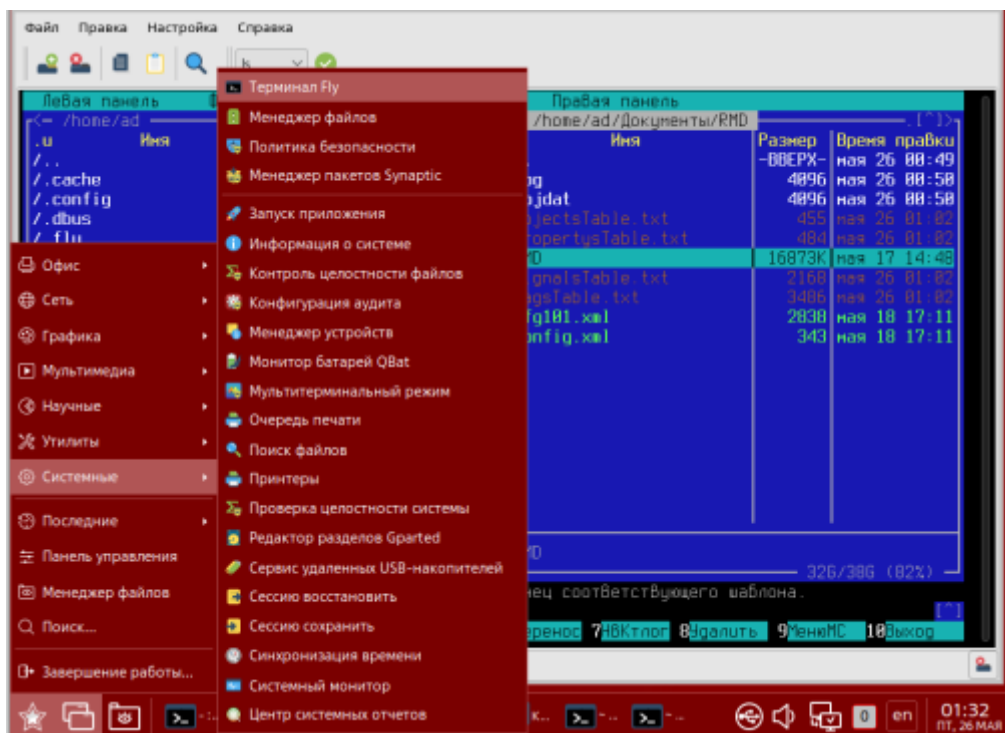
Файл Правка Настройка Справка

Левая панель
<- /home/ad
.u Имя
/..
/.cache
/.config
/.dbus
/.flu

Правая панель
/home/ad/Документы/RMD
Имя Размер Время правки
-ВВЕРХ- мая 26 00:49
og 4096 мая 26 00:50
ojdat 4096 мая 26 00:50
ojectsTable.txt 455 мая 26 01:02
ropertysTable.txt 484 мая 26 01:02
MD 16873K мая 17 14:48
gnalsTable.txt 2168 мая 26 01:02
agsTable.txt 3486 мая 26 01:02
fg101.xml 2830 мая 18 17:11
onfig.xml 343 мая 18 17:11

MD
326/38G (82%)
нец соответствующего шаблона.
[^]
еренос 7НВКтлог 8Удалить 9МенюМС 10Выход

Офис
Сеть
Графика
Мультимедиа
Научные
Утилиты
Системные
Последние
Панель управления
Менеджер файлов
Поиск...
Завершение работы...

Терминал Fly
Менеджер файлов
Политика безопасности
Менеджер пакетов Synaptic
Запуск приложения
Информация о системе
Контроль целостности файлов
Конфигурация аудита
Менеджер устройств
Монитор батарей QBat
Мультитерминальный режим
Очередь печати
Поиск файлов
Принтеры
Проверка целостности системы
Редактор разделов Gparted
Сервис удаленных USB-накопителей
Сессию восстановить
Сессию сохранить
Синхронизация времени
Системный монитор
Центр системных отчетов

0 en 01:32 ПТ, 26 МАЯ